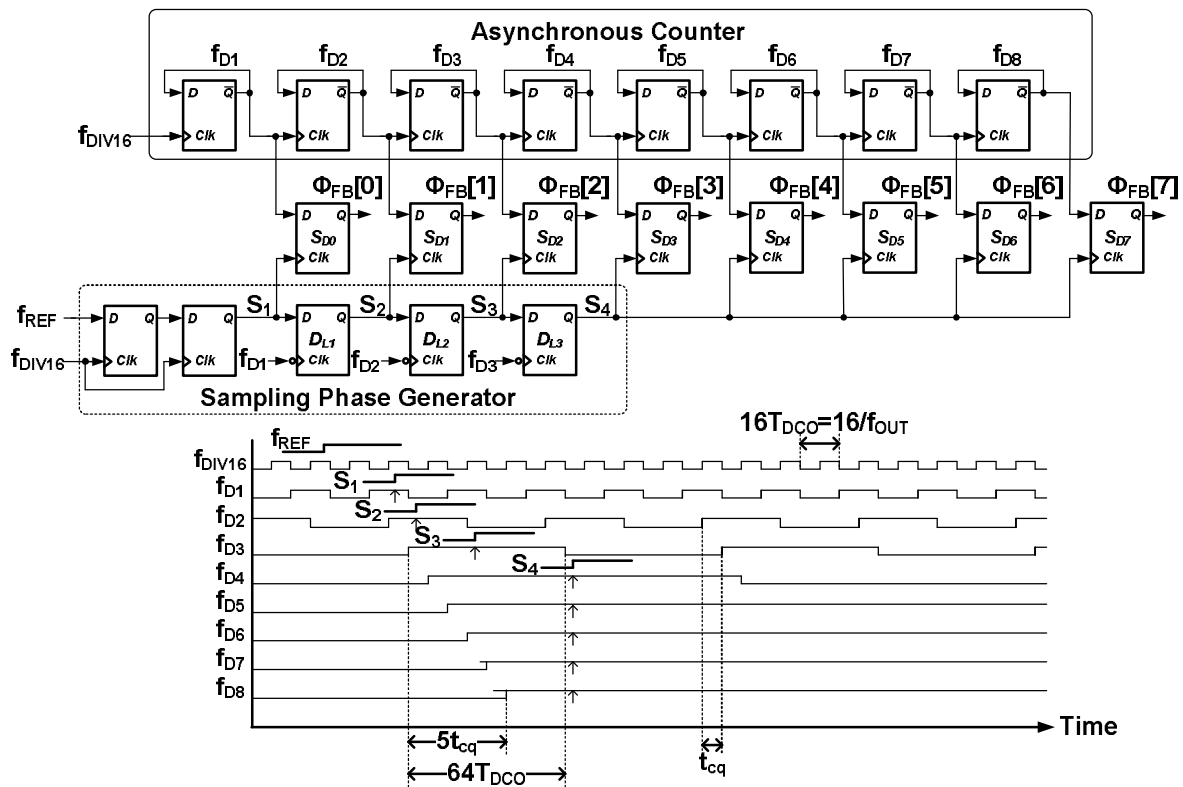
Asynchronous Counter

$f_{D1}$ $f_{D2}$ $f_{D3}$ $f_{D4}$ $f_{D5}$ $f_{D6}$ $f_{D7}$ $f_{D8}$

D $\overline{Q}$ Clk D $\overline{Q}$ Clk D $\overline{Q}$ Clk D $\overline{Q}$ Clk D $\overline{Q}$ Clk D $\overline{Q}$ Clk D $\overline{Q}$ Clk D $\overline{Q}$ Clk

$f_{DIV16}$

$\Phi_{FB}[0]$ $\Phi_{FB}[1]$ $\Phi_{FB}[2]$ $\Phi_{FB}[3]$ $\Phi_{FB}[4]$ $\Phi_{FB}[5]$ $\Phi_{FB}[6]$ $\Phi_{FB}[7]$

D Q $S_{D0}$ Clk D Q $S_{D1}$ Clk D Q $S_{D2}$ Clk D Q $S_{D3}$ Clk D Q $S_{D4}$ Clk D Q $S_{D5}$ Clk D Q $S_{D6}$ Clk D Q $S_{D7}$ Clk

$f_{REF}$ D Q Clk D Q Clk $S_1$ D Q $D_{L1}$ Clk $S_2$ D Q $D_{L2}$ Clk $S_3$ D Q $D_{L3}$ Clk $S_4$

$f_{DIV16}$ $f_{D1}$ $f_{D2}$ $f_{D3}$

Sampling Phase Generator

$f_{REF}$

$16T_{DCO}=16/f_{OUT}$

$f_{DIV16}$
$f_{D1}$ $S_1$
$f_{D2}$ $S_2$
$f_{D3}$ $S_3$
$f_{D4}$ $S_4$
$f_{D5}$
$f_{D6}$
$f_{D7}$
$f_{D8}$

Time

$5t_{cq}$

$64T_{DCO}$

$t_{cq}$